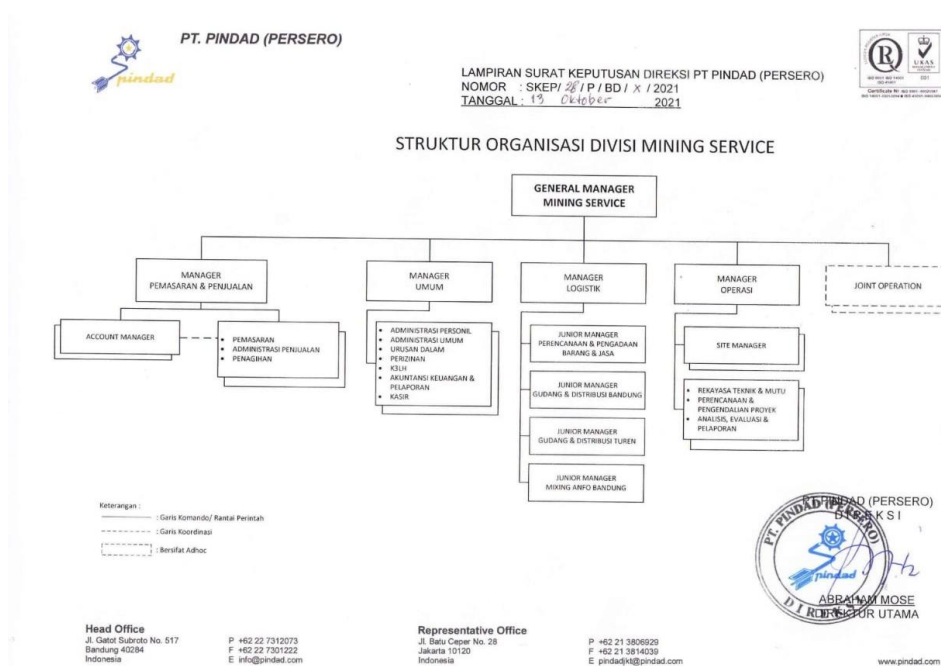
PT. PINDAD (PERSERO)

pindad

LAMPIRAN SURAT KEPUTUSAN DIREKSI PT PINDAD (PERSERO)
NOMOR : SKEP/ 28 / P / BD / X / 2021
TANGGAL : 13 Oktober 2021

STRUKTUR ORGANISASI DIVISI MINING SERVICE

GENERAL MANAGER MINING SERVICE

MANAGER PEMASARAN & PENJUALAN

MANAGER UMUM

MANAGER LOGISTIK

MANAGER OPERASI

JOINT OPERATION

ACCOUNT MANAGER

• PEMASARAN
• ADMINISTRASI PENJUALAN
• PENAGIHAN

• ADMINISTRASI PERSONIL
• ADMINISTRASI UMUM
• URUSAN DALAM
• PERIZINAN
• K3LH
• AKUNTANSI KEUANGAN & PELAPORAN
• KASIR

JUNIOR MANAGER PERENCANAAN & PENGADAAN BARANG & JASA

JUNIOR MANAGER GUDANG & DISTRIBUSI BANDUNG

JUNIOR MANAGER GUDANG & DISTRIBUSI TUREN

JUNIOR MANAGER MIXING ANFO BANDUNG

SITE MANAGER

• REKAYASA TEKNIK & MUTU
• PERENCANAAN & PENGENDALIAN PROYEK
• ANALISIS, EVALUASI & PELAPORAN

Keterangan :
: Garis Komando/ Rantai Perintah
: Garis Koordinasi
: Bersifat Adhoc

PT PINDAD (PERSERO)
DIREKSI

PT. PINDAD DIREKSI
pindad

ABRAHAM MOSE
DIREKTUR UTAMA

Head Office
Jl. Gatot Subroto No. 517
Bandung 40284
Indonesia

P +62 22 7312073
F +62 22 7301222
E info@pindad.com

Representative Office
Jl. Batu Ceper No. 28
Jakarta 10120
Indonesia

P +62 21 3806929
F +62 21 3814039
E pindadjkt@pindad.com

www.pindad.com